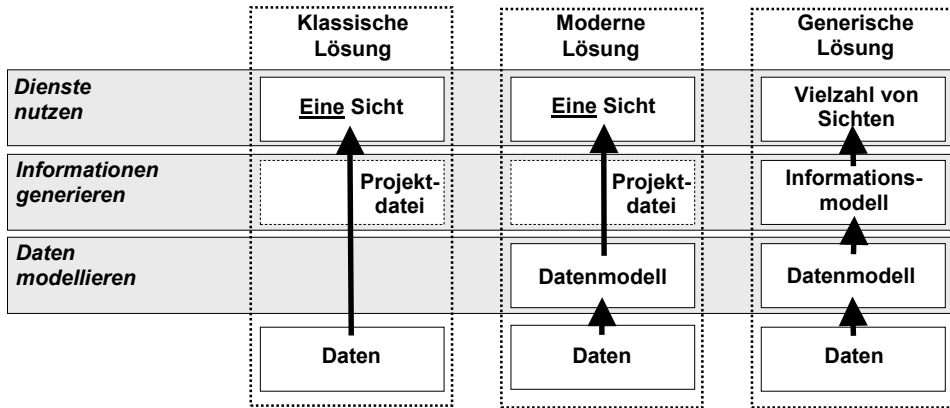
| | Klassische Lösung | Moderne Lösung | Generische Lösung |
|---|---|---|---|
| *Dienste nutzen* | Eine Sicht | Eine Sicht | Vielzahl von Sichten |
| *Informationen generieren* | Projektdatei | Projektdatei | Informationsmodell |
| *Daten modellieren* | | Datenmodell | Datenmodell |
| | Daten | Daten | Daten |